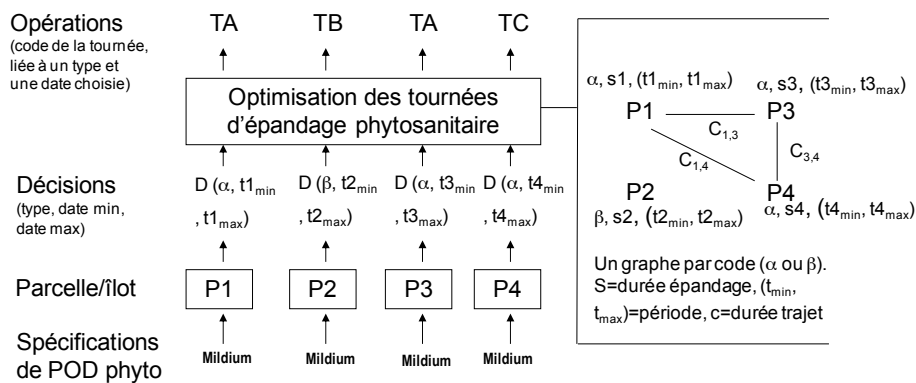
Opérations
(code de la tournée, liée à un type et une date choisie)

TA TB TA TC

Optimisation des tournées d'épandage phytosanitaire

Décisions
(type, date min, date max)

D ($\alpha$, t1$_{min}$, t1$_{max}$) D ($\beta$, t2$_{min}$, t2$_{max}$) D ($\alpha$, t3$_{min}$, t3$_{max}$) D ($\alpha$, t4$_{min}$, t4$_{max}$)

Parcelle/îlot

P1 P2 P3 P4

Spécifications de POD phyto

Mildium Mildium Mildium Mildium

$\alpha$, s1, (t1$_{min}$, t1$_{max}$)
$\alpha$, s3, (t3$_{min}$, t3$_{max}$)
P1
P3
$C_{1,3}$
$C_{1,4}$
$C_{3,4}$
P2
P4
$\beta$, s2, (t2$_{min}$, t2$_{max}$)
$\alpha$, s4, (t4$_{min}$, t4$_{max}$)

Un graphe par code ($\alpha$ ou $\beta$). S=durée épandage, (t$_{min}$, t$_{max}$)=période, c=durée trajet